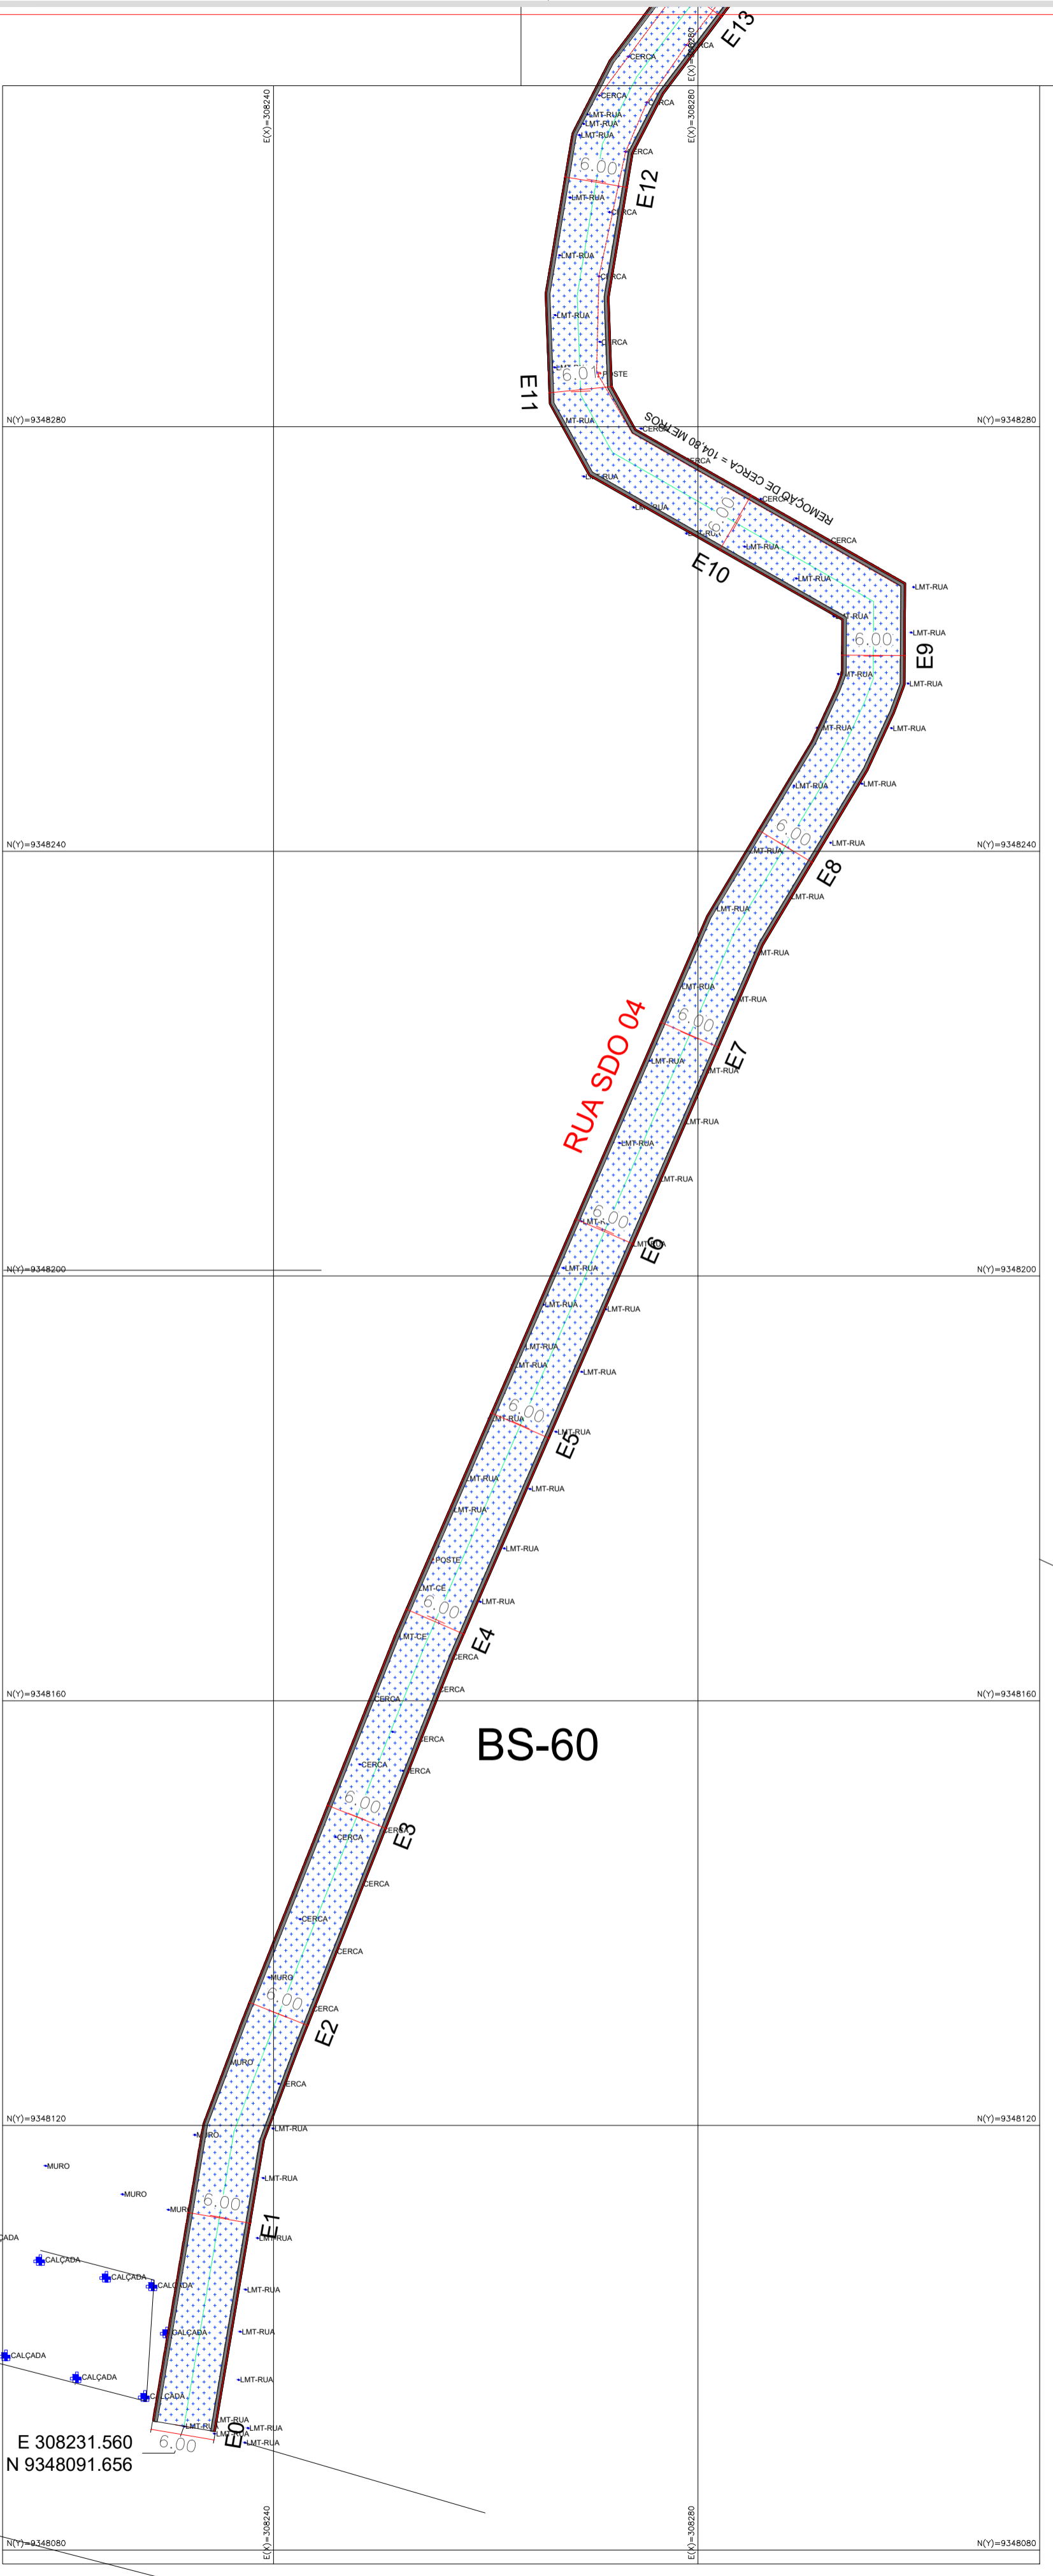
E13
CERCA
CERCA
CERCA
LMT-RUA
LMT-RUA
LMT-RUA
CERCA
E(X)=308240
E(X)=308280
6.00
E12
LMT-RUA
CERCA
LMT-RUA
CERCA
LMT-RUA
CERCA
6.00
POSTE
E11
N(Y)=9348280
N(Y)=9348280
LMT-RUA
CERCA
REMOÇÃO DE CERCA = 104,80 METROS
CERCA
LMT-RUA
CERCA
LMT-RUA
6.00
LMT-RUA
LMT-RUA
CERCA
E10
LMT-RUA
LMT-RUA
LMT-RUA
6.00
LMT-RUA
E9
LMT-RUA
LMT-RUA
LMT-RUA
LMT-RUA
LMT-RUA
6.00
LMT-RUA
N(Y)=9348240
N(Y)=9348240
LMT-RUA
E8
LMT-RUA
LMT-RUA
LMT-RUA
LMT-RUA
RUA SDO 04
6.00
E7
LMT-RUA
LMT-RUA
LMT-RUA
LMT-RUA
LMT-RUA
6.00
LMT-RUA
E6
LMT-RUA
N(Y)=9348200
N(Y)=9348200
LMT-RUA
LMT-RUA
LMT-RUA
LMT-RUA
LMT-RUA
6.00
LMT-RUA
E5
LMT-RUA
LMT-RUA
LMT-RUA
LMT-RUA
POSTE
LMT-CE
6.00
LMT-RUA
LMT-CE
E4
CERCA
CERCA
N(Y)=9348160
N(Y)=9348160
CERCA
BS-60
CERCA
CERCA
CERCA
6.00
CERCA
CERCA
E3
CERCA
CERCA
CERCA
MURO
6.00
CERCA
E2
MURO
CERCA
N(Y)=9348120
N(Y)=9348120
MURO
LMT-RUA
MURO
LMT-RUA
MURO
MURO
6.00
E1
LMT-RUA
CALÇADA
CALÇADA
CALÇADA
CALÇADA
LMT-RUA
CALÇADA
LMT-RUA
CALÇADA
CALÇADA
LMT-RUA
CALÇADA
LMT-RUA
LMT-RUA
LMT-RUA
LMT-RUA
E0
LMT-RUA
6.00
E 308231.560
N 9348091.656
N(Y)=9348080
E(X)=308240
E(X)=308280
N(Y)=9348080